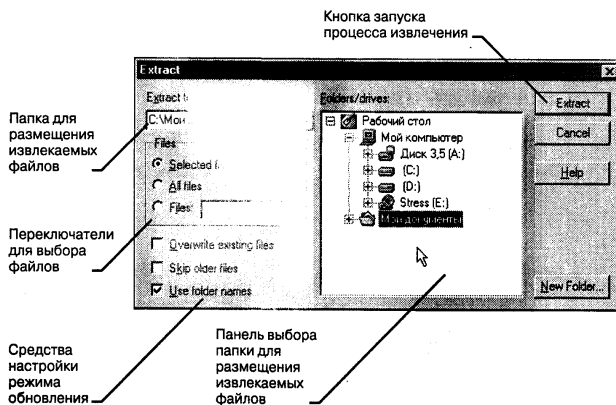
Кнопка запуска процесса извлечения

Extract

Extract t

C:\Мои

Files

Selected f

All files

Files:

Overwrite existing files

Skip older files

Use folder names

Folders/drives:

Рабочий стол

Мой компьютер

Диск 3,5 (A:)

(C:)

(D:)

Stress (E:)

Мои документы

Extract

Cancel

Help

New Folder...

Папка для размещения извлекаемых файлов

Переключатели для выбора файлов

Средства настройки режима обновления

Панель выбора папки для размещения извлекаемых файлов